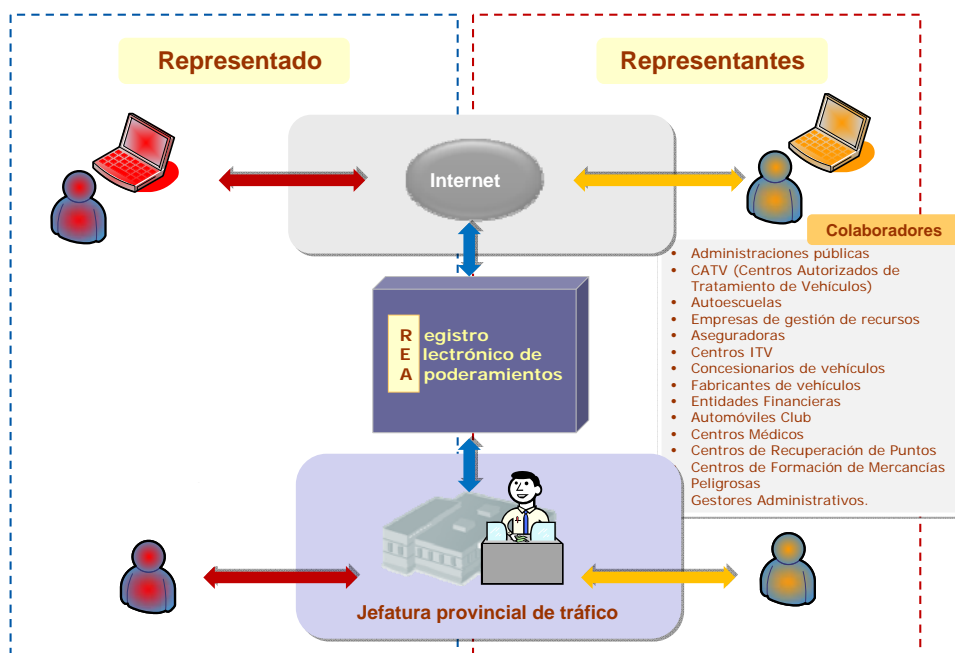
Representado

Representantes

Internet

Colaboradores

- Administraciones públicas
- CATV (Centros Autorizados de Tratamiento de Vehículos)
- Autoescuelas
- Empresas de gestión de recursos
- Aseguradoras
- Centros ITV
- Concesionarios de vehículos
- Fabricantes de vehículos
- Entidades Financieras
- Automóviles Club
- Centros Médicos
- Centros de Recuperación de Puntos
Centros de Formación de Mercancías Peligrosas
Gestores Administrativos.

R egistro
E lectrónico de
A poderamientos

Jefatura provincial de tráfico